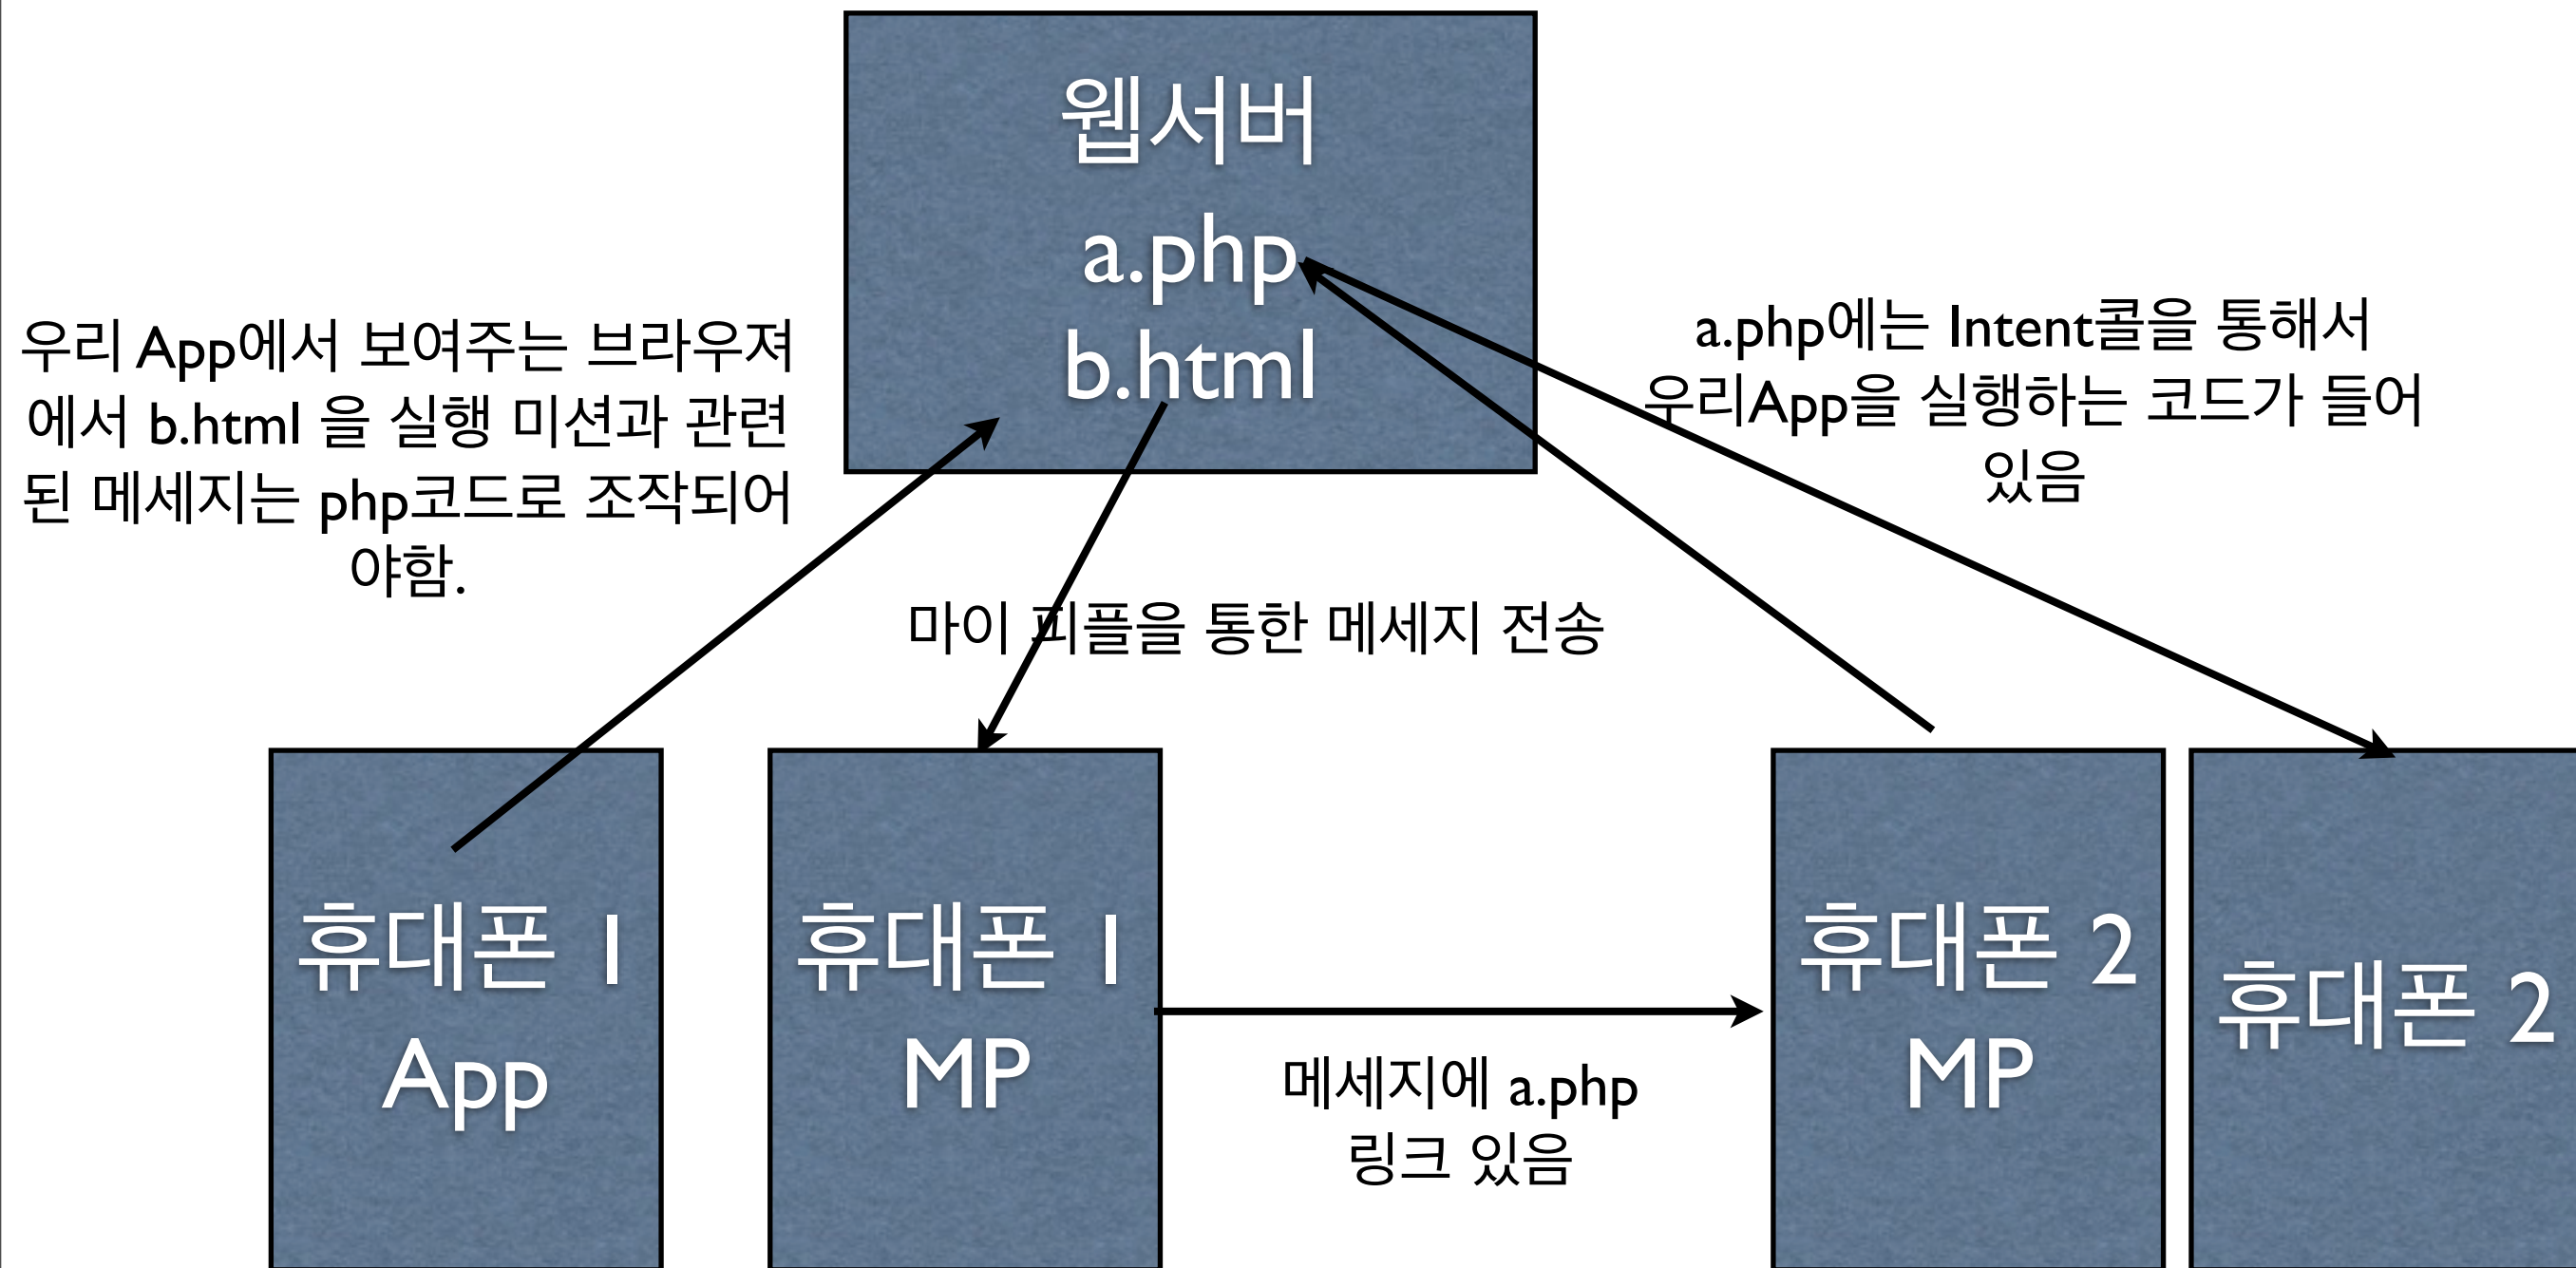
웹서버
a.php
b.html

우리 App에서 보여주는 브라우져에서 b.html 을 실행 미션과 관련된 메세지는 php코드로 조작되어야함.

a.php에는 Intent콜을 통해서 우리App을 실행하는 코드가 들어 있음

마이 피플을 통한 메세지 전송

휴대폰 1
App

휴대폰 1
MP

메세지에 a.php 링크 있음

휴대폰 2
MP

휴대폰 2